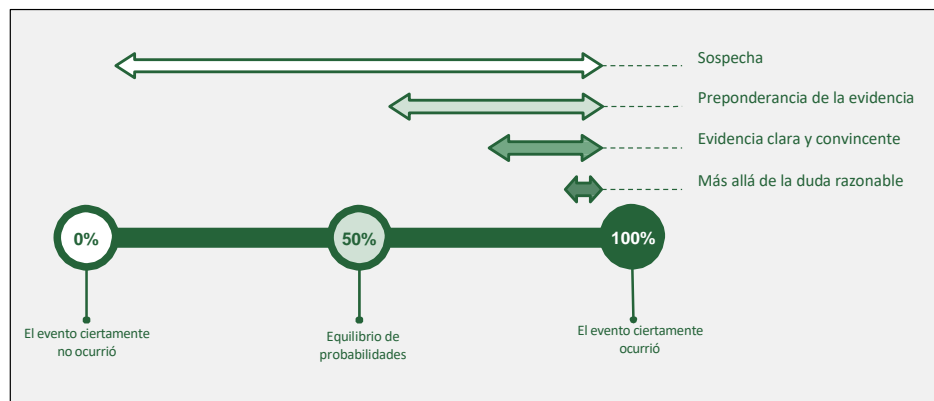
Sospecha

Preponderancia de la evidencia

Evidencia clara y convincente

Más allá de la duda razonable

0%

50%

100%

El evento ciertamente no ocurrió

Equilibrio de probabilidades

El evento ciertamente ocurrió